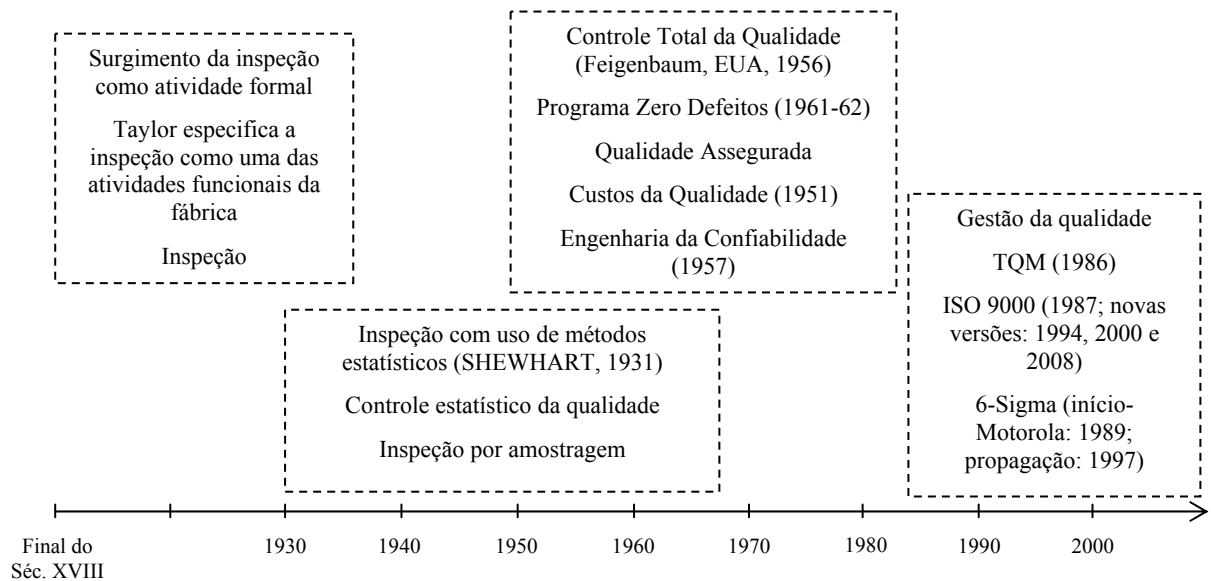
Surgimento da inspeção como atividade formal

Taylor especifica a inspeção como uma das atividades funcionais da fábrica

Inspeção

Controle Total da Qualidade (Feigenbaum, EUA, 1956)

Programa Zero Defeitos (1961-62)

Qualidade Assegurada

Custos da Qualidade (1951)

Engenharia da Confiabilidade (1957)

Inspeção com uso de métodos estatísticos (SHEWHART, 1931)

Controle estatístico da qualidade

Inspeção por amostragem

Gestão da qualidade

TQM (1986)

ISO 9000 (1987; novas versões: 1994, 2000 e 2008)

6-Sigma (início-Motorola: 1989; propagação: 1997)

Final do Séc. XVIII

1930

1940

1950

1960

1970

1980

1990

2000